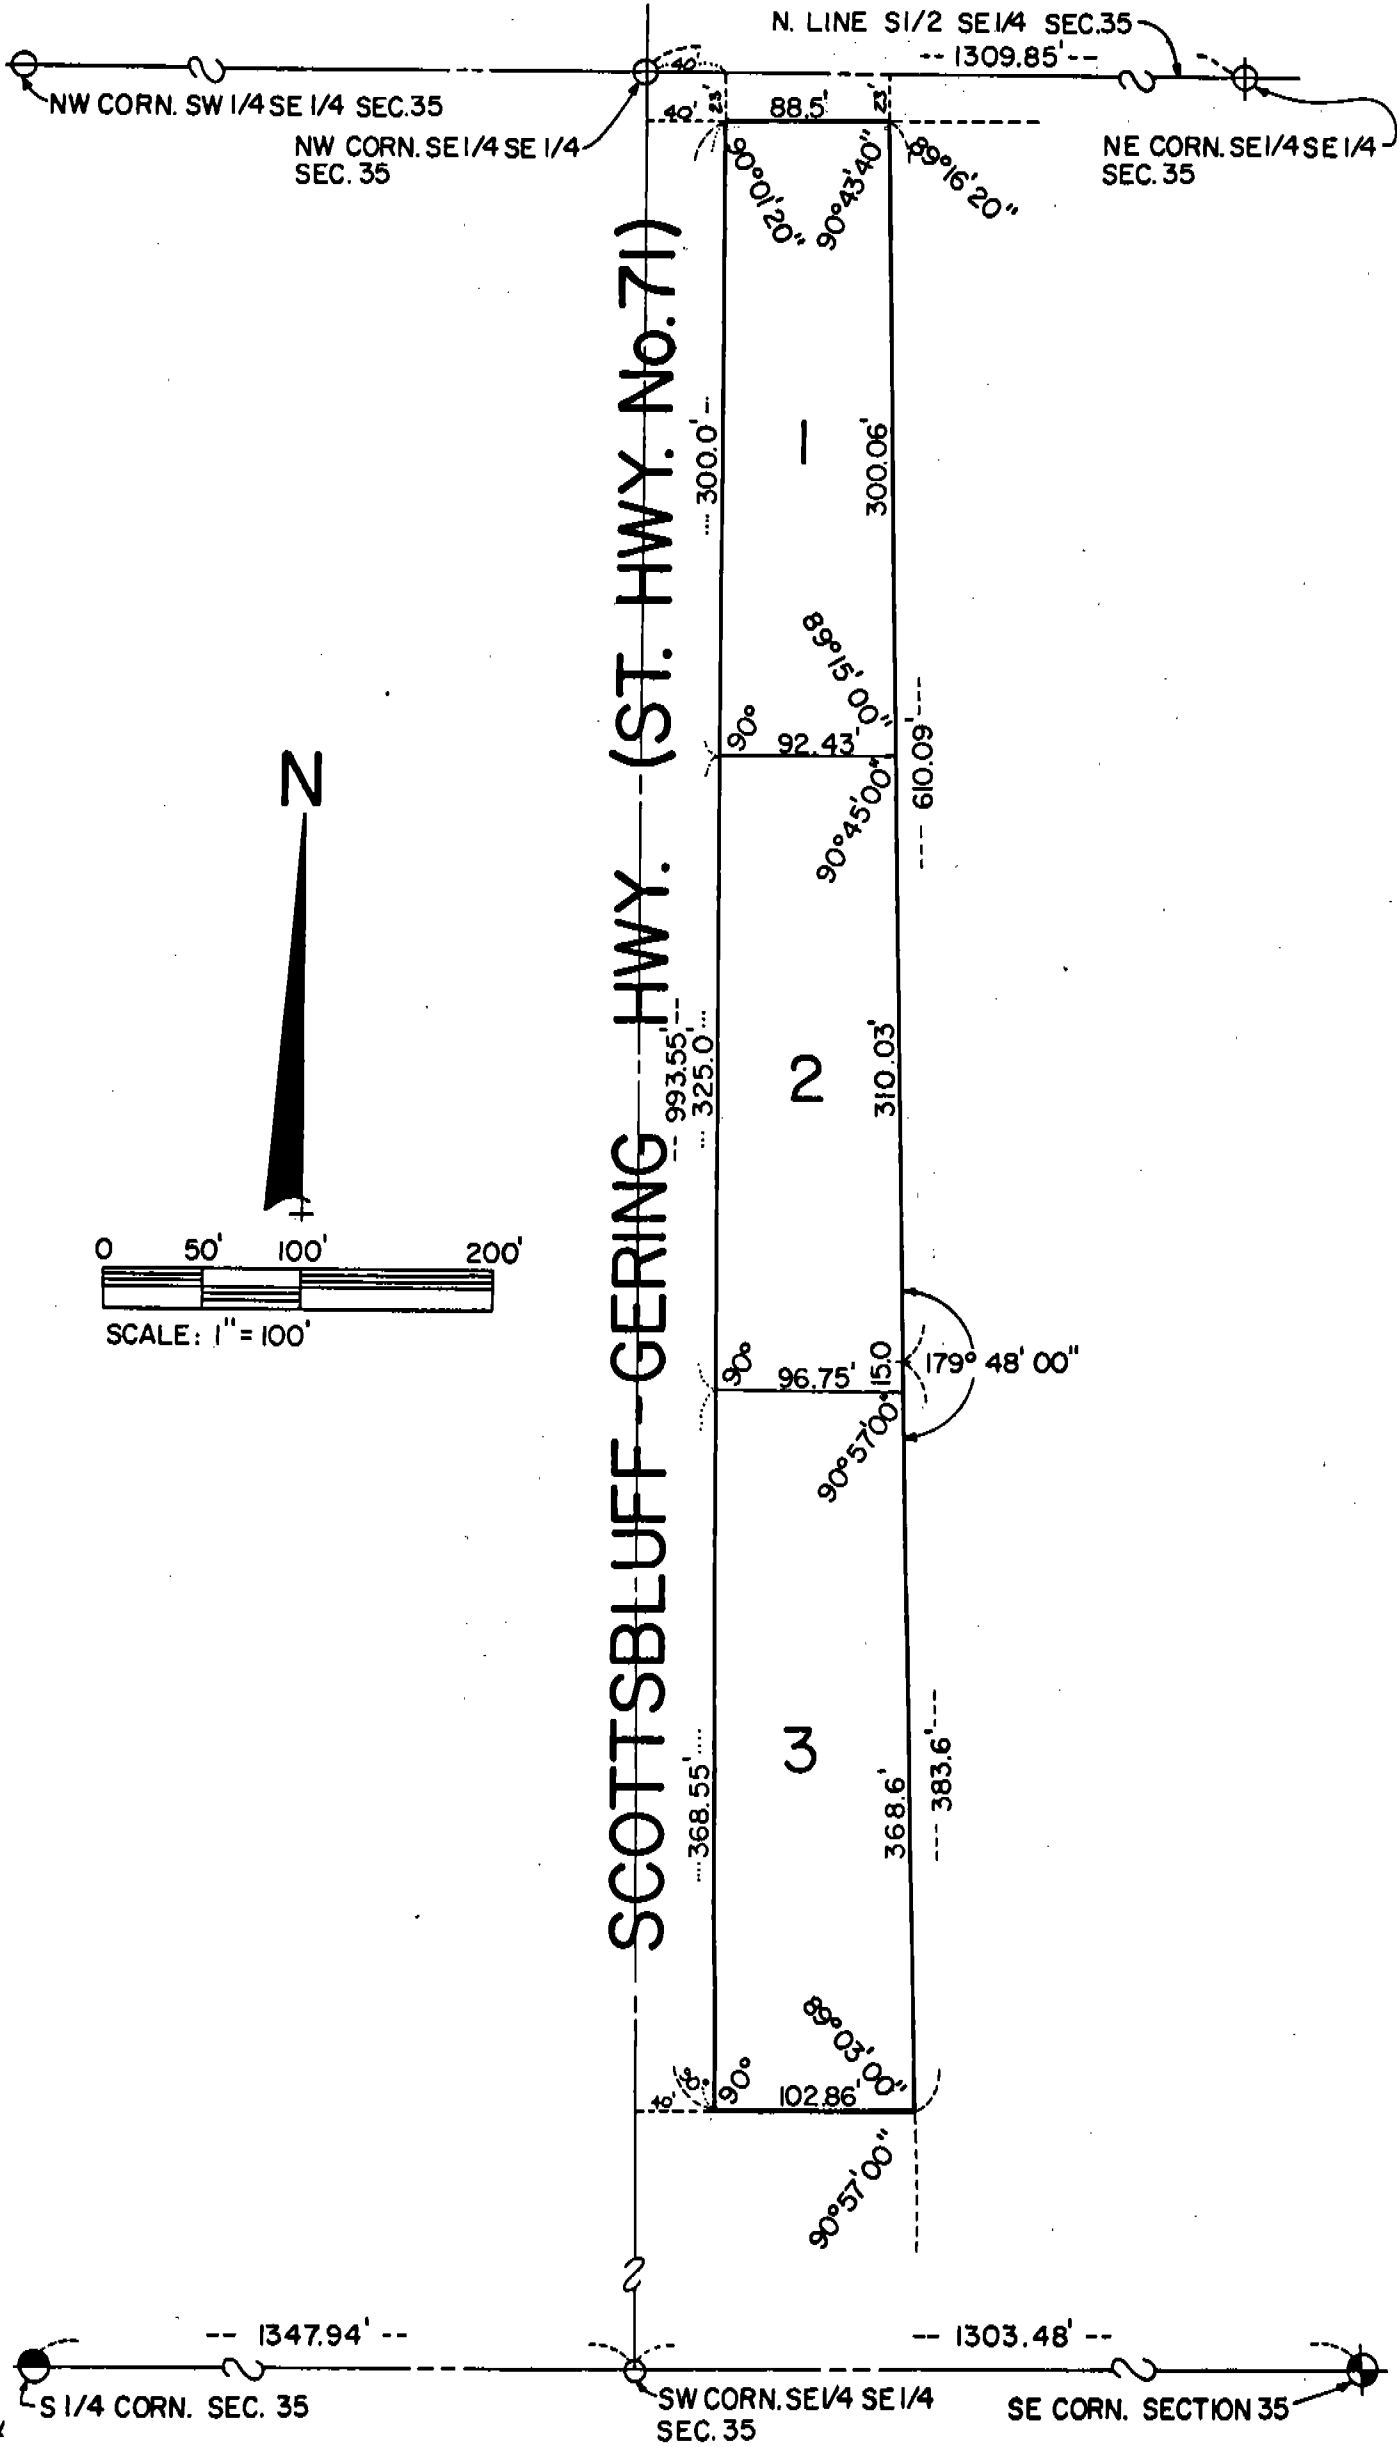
N. LINE S1/2 SE1/4 SEC.35
-- 1309.85' --
NW CORN. SW 1/4 SE 1/4 SEC.35
NW CORN. SE 1/4 SE 1/4 SEC. 35
NE CORN. SE 1/4 SE 1/4 SEC. 35
40'
40'
23'
88.5'
23'
90°00'20"
90°43'40"
89°16'20"
SCOTTSBLUFF-GERING HWY. (ST. HWY. No. 71)
300.0'
1
300.06'
89°15'00"
90°
92.43'
90°45'00"
610.09'
N
993.55'
325.0'
2
310.03'
0 50' 100' 200'
SCALE: 1" = 100'
90°
96.75'
15.0
179° 48' 00"
90°57'00"
368.55'
3
368.6'
383.6'
89°03'00"
40'
90°
102.86'
90°57'00"
-- 1347.94' --
-- 1303.48' --
S 1/4 CORN. SEC. 35
SW CORN. SE1/4 SE 1/4 SEC. 35
SE CORN. SECTION 35